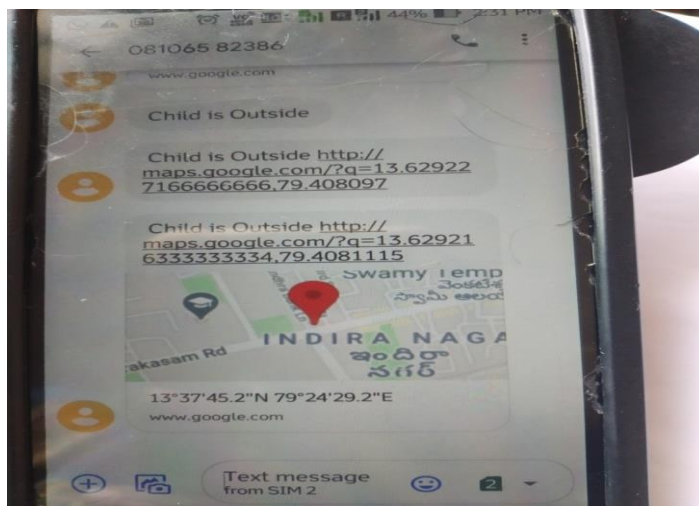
44% 2:31 PM
081065 82386
www.google.com
Child is Outside
Child is Outside http://maps.google.com/?q=13.629227166666666,79.408097
Child is Outside http://maps.google.com/?q=13.629216333333334,79.4081115
Swamy Temp
వెంకటేశ్
స్వామి ఆలయ
akasam Rd
INDIRA NAGA
ఇందిరా
నగర్
13°37'45.2"N 79°24'29.2"E
www.google.com
Text message
from SIM 2
2